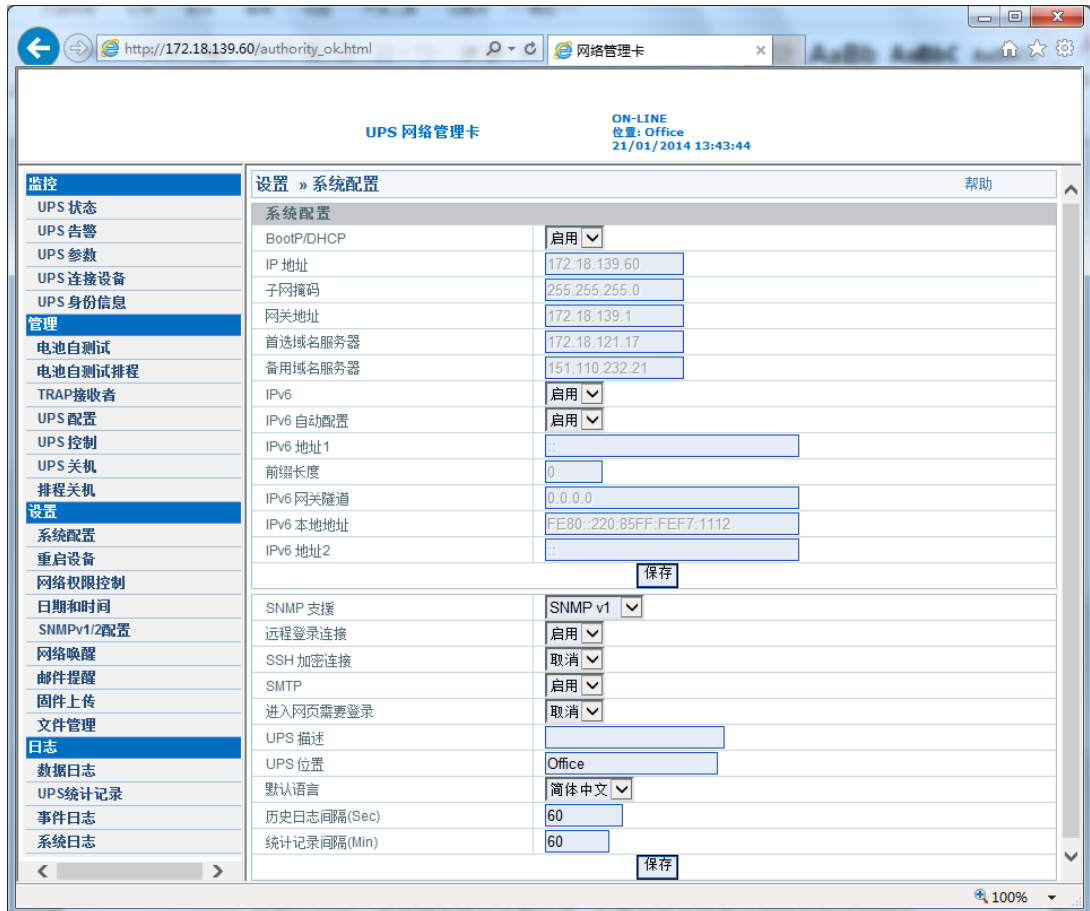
http://172.18.139.60/authority_ok.html
网络管理卡

UPS 网络管理卡

ON-LINE
位置: Office
21/01/2014 13:43:44

监控
UPS 状态
UPS 告警
UPS 参数
UPS 连接设备
UPS 身份信息
管理
电池自测试
电池自测试排程
TRAP接收者
UPS 配置
UPS 控制
UPS 关机
排程关机
设置
系统配置
重启设备
网络权限控制
日期和时间
SNMPv1/2配置
网络唤醒
邮件提醒
固件上传
文件管理
日志
数据日志
UPS统计记录
事件日志
系统日志

设置 » 系统配置
帮助

系统配置

| | |
|---|---|
| BootP/DHCP | 启用 |
| IP 地址 | 172.18.139.60 |
| 子网掩码 | 255.255.255.0 |
| 网关地址 | 172.18.139.1 |
| 首选域名服务器 | 172.18.121.17 |
| 备用域名服务器 | 151.110.232.21 |
| IPv6 | 启用 |
| IPv6 自动配置 | 启用 |
| IPv6 地址1 | :: |
| 前缀长度 | 0 |
| IPv6 网关隧道 | 0.0.0.0 |
| IPv6 本地地址 | FE80::220:85FF:FEF7:1112 |
| IPv6 地址2 | :: |

保存

| | |
|---|---|
| SNMP 支援 | SNMP v1 |
| 远程登录连接 | 启用 |
| SSH 加密连接 | 取消 |
| SMTP | 启用 |
| 进入网页需要登录 | 取消 |
| UPS 描述 | |
| UPS 位置 | Office |
| 默认语言 | 简体中文 |
| 历史日志间隔(Sec) | 60 |
| 统计记录间隔(Min) | 60 |

保存

100%